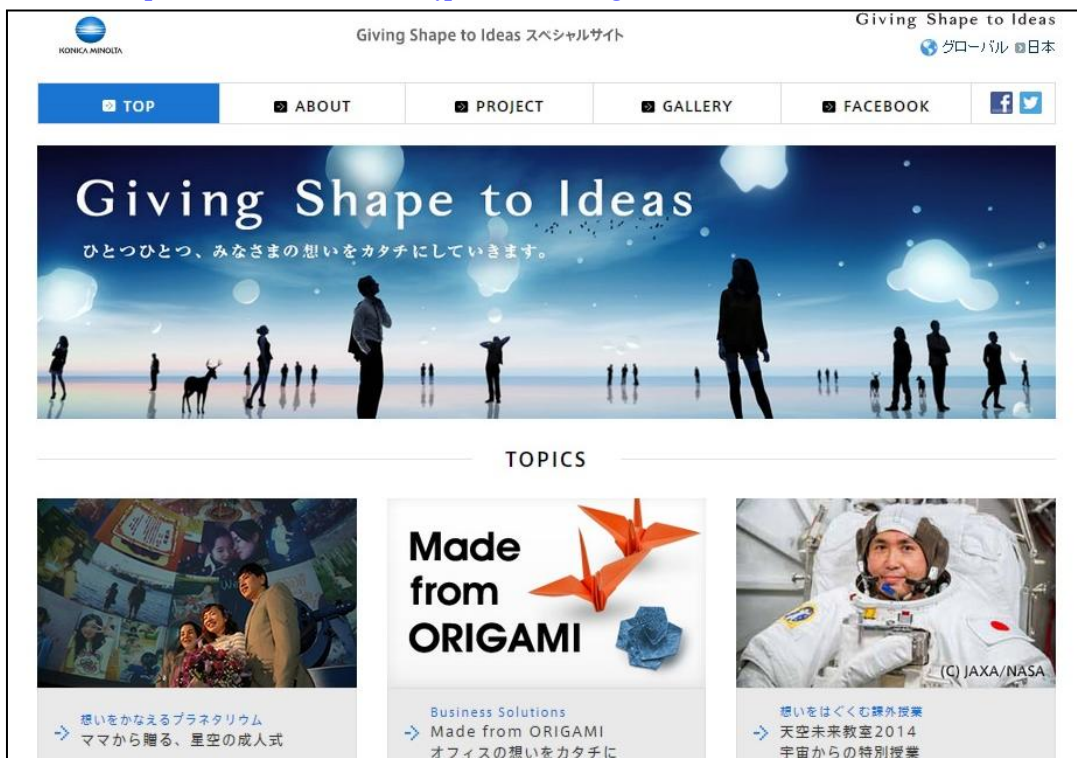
KONICA MINOLTA

Giving Shape to Ideas スペシャルサイト

Giving Shape to Ideas

グローバル 日本

TOP | ABOUT | PROJECT | GALLERY | FACEBOOK

Giving Shape to Ideas

ひとつひとつ、みなさまの想いをカタチにしていきます。

TOPICS

Made from ORIGAMI

(C) JAXA/NASA

想いをかなえるプラネタリウム
ママから贈る、星空の成人式

Business Solutions
Made from ORIGAMI
オフィスの想いをカタチに

想いをはぐくむ課外授業
天空未来教室2014
宇宙からの特別授業